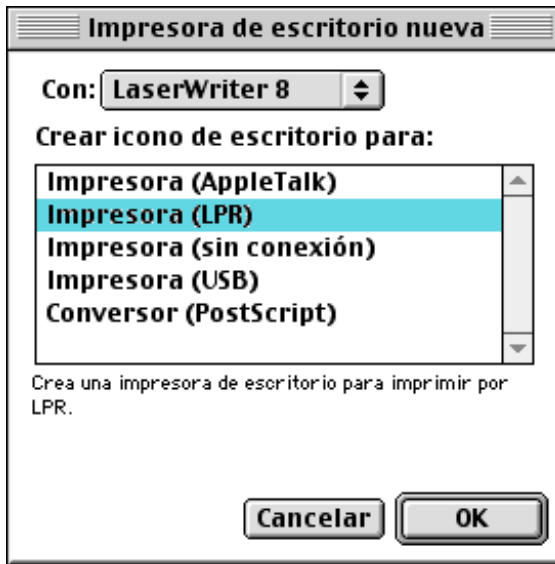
Impresora de escritorio nueva

Con: LaserWriter 8

Crear icono de escritorio para:

Impresora (AppleTalk)
Impresora (LPR)
Impresora (sin conexión)
Impresora (USB)
Conversor (PostScript)

Crea una impresora de escritorio para imprimir por LPR.

Cancelar
OK